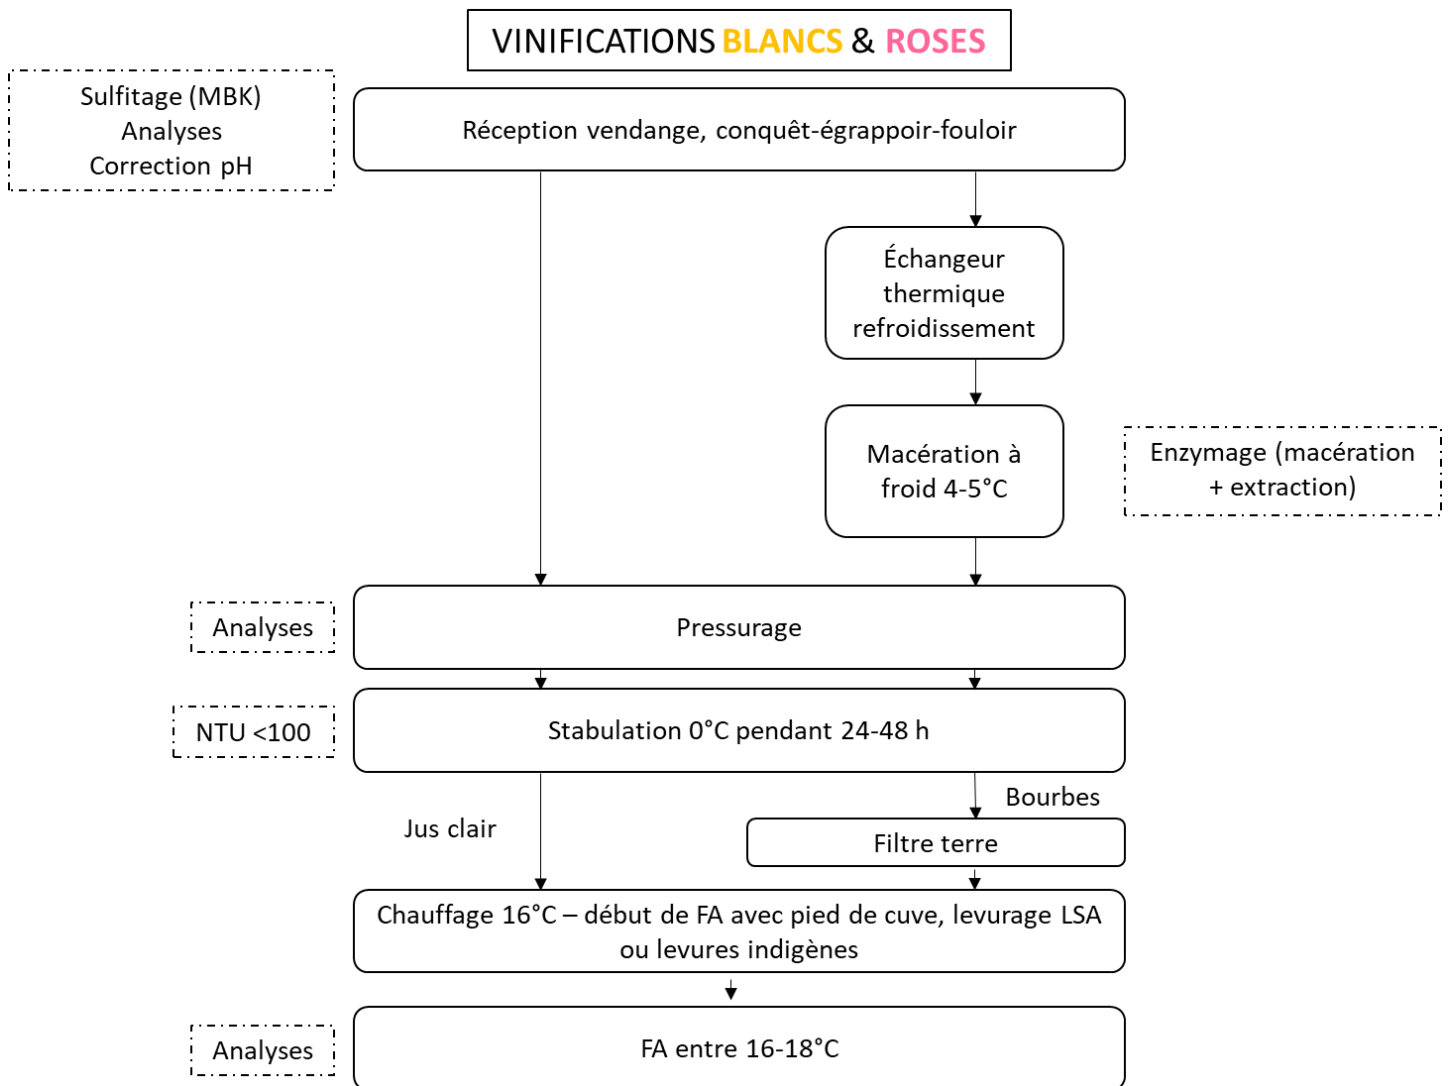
VINIFICATIONS BLANCS & ROSES

Sulfitage (MBK)
Analyses
Correction pH

Réception vendange, conquêt-égrappoir-fouloir

Échangeur thermique refroidissement

Macération à froid 4-5°C

Enzymage (macération + extraction)

Analyses

Pressurage

NTU <100

Stabulation 0°C pendant 24-48 h

Jus clair

Bourbes

Filtre terre

Chauffage 16°C – début de FA avec pied de cuve, levurage LSA ou levures indigènes

Analyses

FA entre 16-18°C